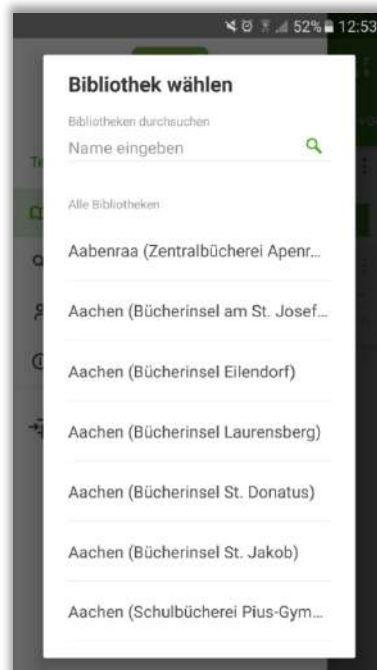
52% 12:53

Bibliothek wählen

Bibliotheken durchsuchen

Name eingeben

Alle Bibliotheken

Aabenraa (Zentralbücherei Apenr...

Aachen (Bücherinsel am St. Josef...

Aachen (Bücherinsel Eilendorf)

Aachen (Bücherinsel Laurensberg)

Aachen (Bücherinsel St. Donatus)

Aachen (Bücherinsel St. Jakob)

Aachen (Schulbücherei Pius-Gym...